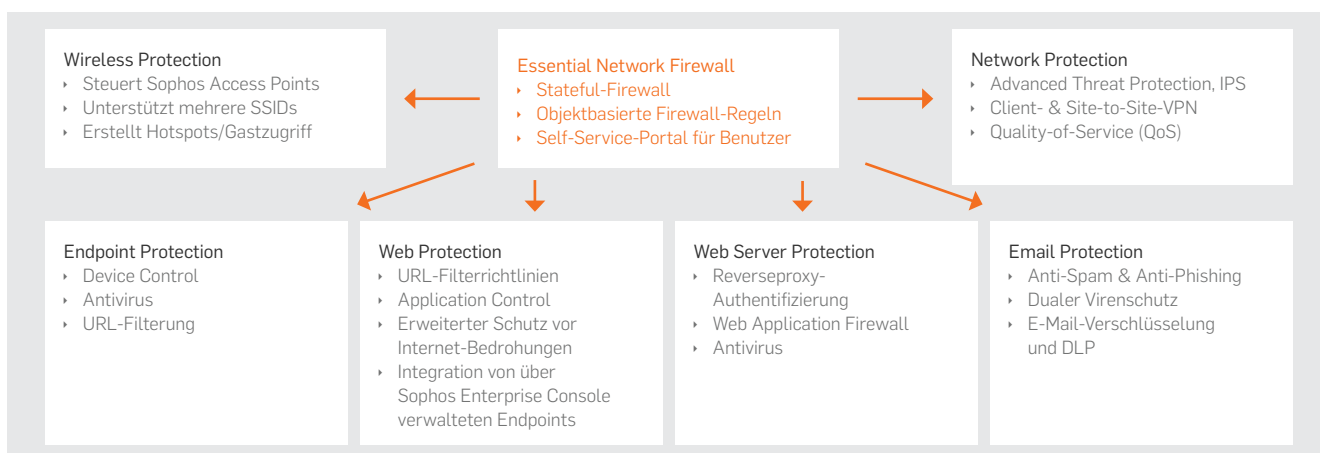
Wireless Protection
‣ Steuert Sophos Access Points
‣ Unterstützt mehrere SSIDs
‣ Erstellt Hotspots/Gastzugriff

Essential Network Firewall
‣ Stateful-Firewall
‣ Objektbasierte Firewall-Regeln
‣ Self-Service-Portal für Benutzer

Network Protection
‣ Advanced Threat Protection, IPS
‣ Client- & Site-to-Site-VPN
‣ Quality-of-Service (QoS)

Endpoint Protection
‣ Device Control
‣ Antivirus
‣ URL-Filterung

Web Protection
‣ URL-Filterrichtlinien
‣ Application Control
‣ Erweiterter Schutz vor Internet-Bedrohungen
‣ Integration von über Sophos Enterprise Console verwalteten Endpoints

Web Server Protection
‣ Reverseproxy-Authentifizierung
‣ Web Application Firewall
‣ Antivirus

Email Protection
‣ Anti-Spam & Anti-Phishing
‣ Dualer Virenschutz
‣ E-Mail-Verschlüsselung und DLP